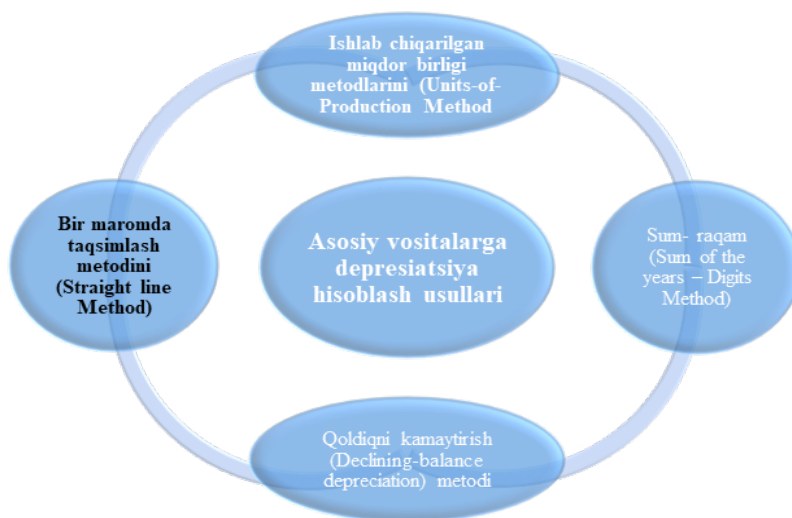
Ishlab chiqarilgan miqdor birligi metodlarini (Units-of-Production Method

Bir maromda taqsimlash metodini (Straight line Method)

Asosiy vositalarga depresiatsiya hisoblash usullari

Sum- raqam (Sum of the years – Digits Method)

Qoldiqni kamaytirish (Declining-balance depreciation) metodi